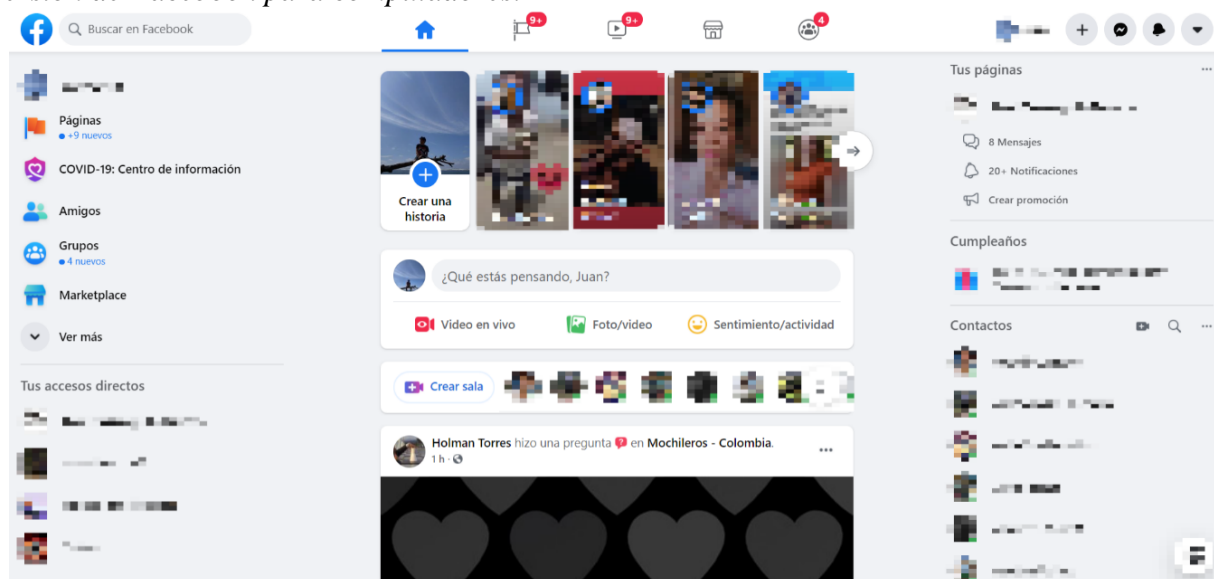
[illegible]

Buscar en Facebook

9+
9+
4

Páginas
• +9 nuevos

COVID-19: Centro de información

Amigos

Grupos
• 4 nuevos

Marketplace

Ver más

Tus accesos directos

Crear una historia

¿Qué estás pensando, Juan?

Video en vivo
Foto/video
Sentimiento/actividad

Crear sala

Holman Torres hizo una pregunta en Mochileros - Colombia.
1 h ·

Tus páginas

8 Mensajes
20+ Notificaciones
Crear promoción

Cumpleaños

Contactos